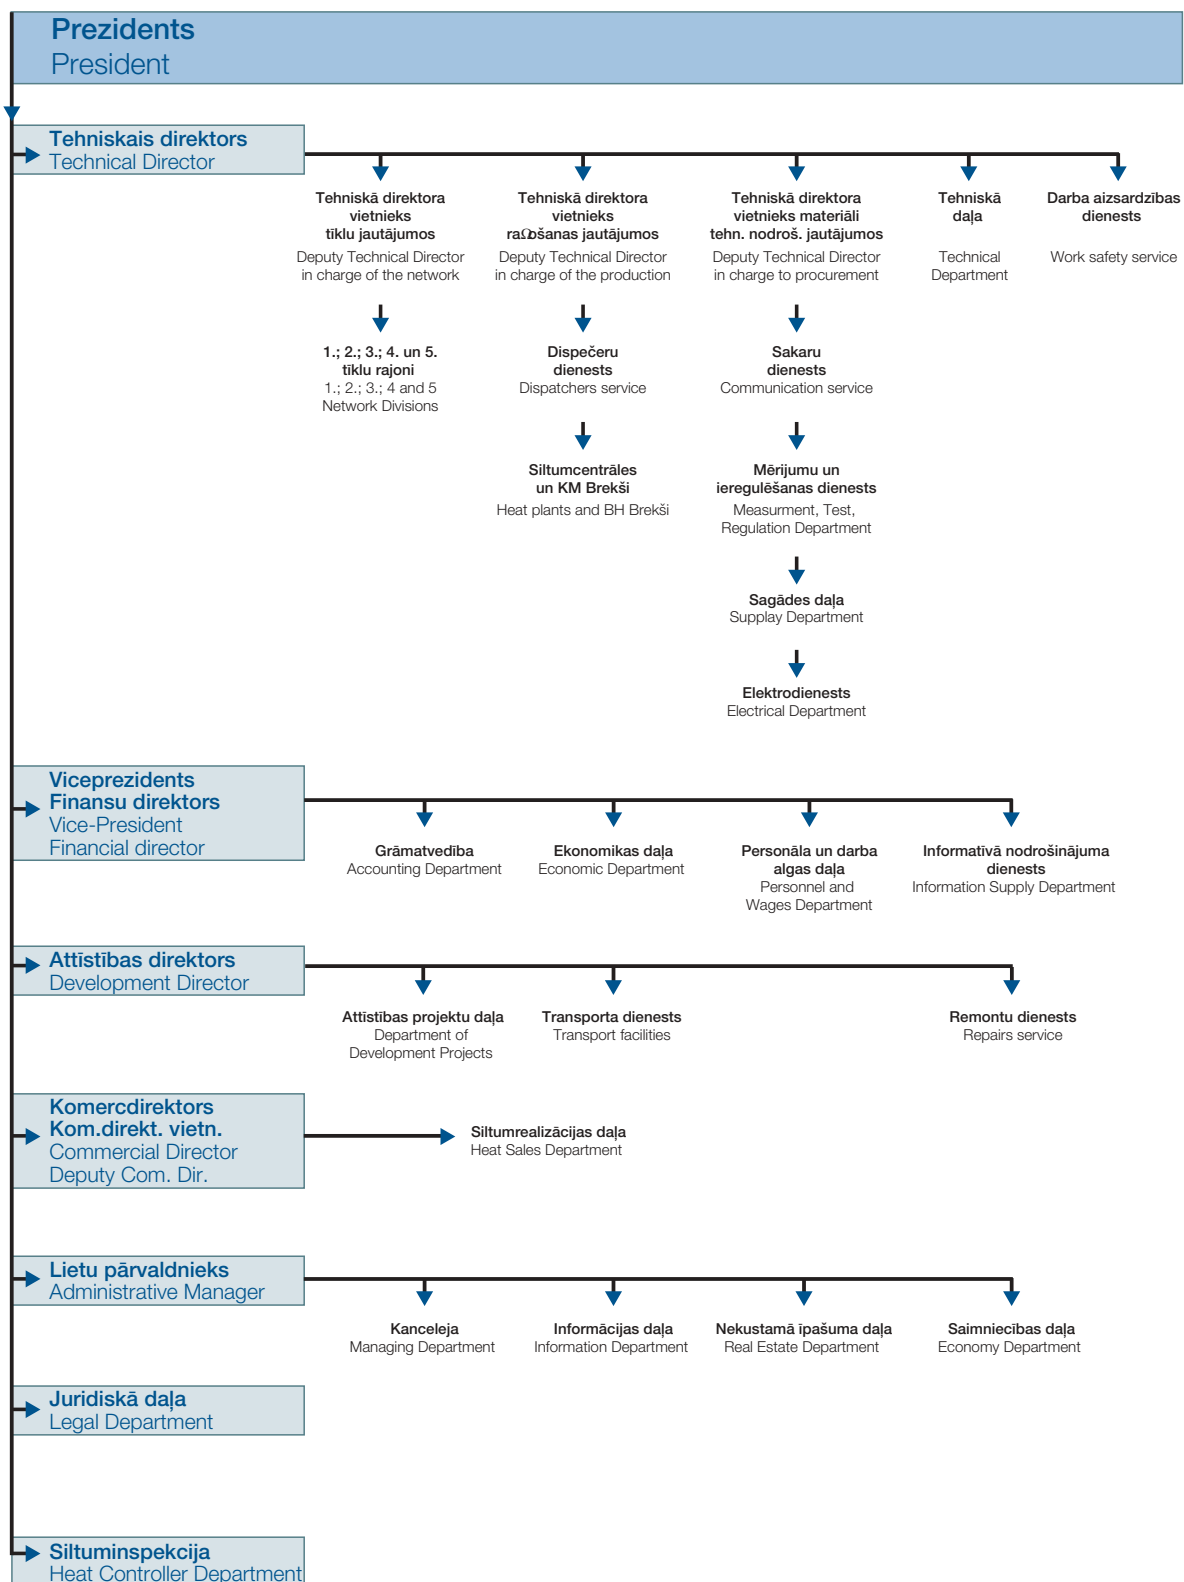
Prezidents
President

Tehniskais direktors
Technical Director

Tehniskā direktora vietnieks tīklu jautājumos
Deputy Technical Director in charge of the network

1.; 2.; 3.; 4. un 5. tīklu rajoni
1.; 2.; 3.; 4 and 5 Network Divisions

Tehniskā direktora vietnieks raΩbšanas jautājumos
Deputy Technical Director in charge of the production

Dispečeru dienests
Dispatchers service

Siltumcentrāles un KM Brekši
Heat plants and BH Brekši

Tehniskā direktora vietnieks materiāli tehn. nodroš. jautājumos
Deputy Technical Director in charge to procurement

Sakaru dienests
Communication service

Mērījumu un ieregulēšanas dienests
Measurment, Test, Regulation Department

Sagādes daļa
Supplay Department

Elektrodienests
Electrical Department

Tehniskā daļa
Technical Department

Darba aizsardzības dienests
Work safety service

Viceprezidents
Finansu direktors
Vice-President
Financial director

Grāmatvedība
Accounting Department

Ekonomikas daļa
Economic Department

Personāla un darba algas daļa
Personnel and Wages Department

Informatīvā nodrošinājuma dienests
Information Supply Department

Attīstības direktors
Development Director

Attīstības projektu daļa
Department of Development Projects

Transporta dienests
Transport facilities

Remontu dienests
Repairs service

Komercdirektors
Kom.direkt. vietn.
Commercial Director
Deputy Com. Dir.

Siltumrealizācijas daļa
Heat Sales Department

Lietu pārvaldnieks
Administrative Manager

Kanceleja
Managing Department

Informācijas daļa
Information Department

Nekustamā īpašuma daļa
Real Estate Department

Saimniecības daļa
Economy Department

Juridiskā daļa
Legal Department

Siltuminspekcija
Heat Controller Department